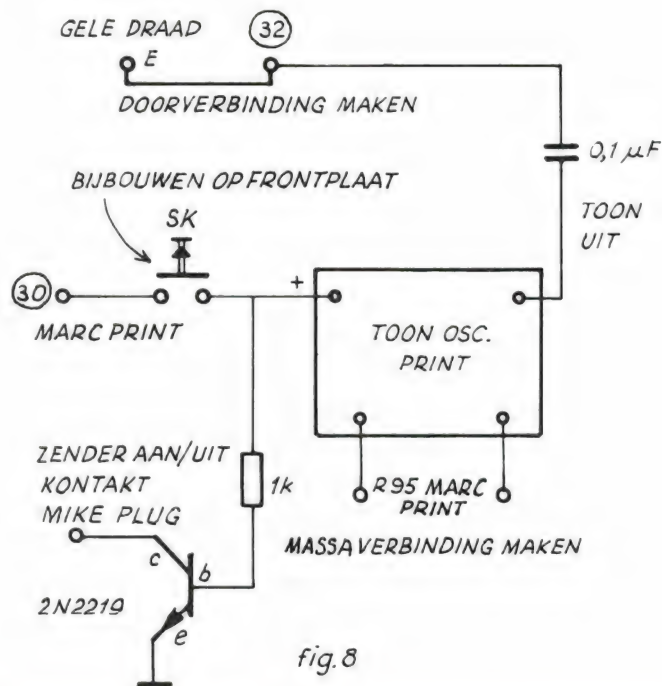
GELE DRAAD E

32

DOORVERBINDING MAKEN

$0{,}1\,\mu F$

BIJBOUWEN OP FRONTPLAAT

SK

TOON UIT

30

+

MARC PRINT

TOON OSC. PRINT

ZENDER AAN/UIT KONTAKT MIKE PLUG

1k

R95 MARC PRINT

MASSA VERBINDING MAKEN

c

b

2N2219

e

fig.8